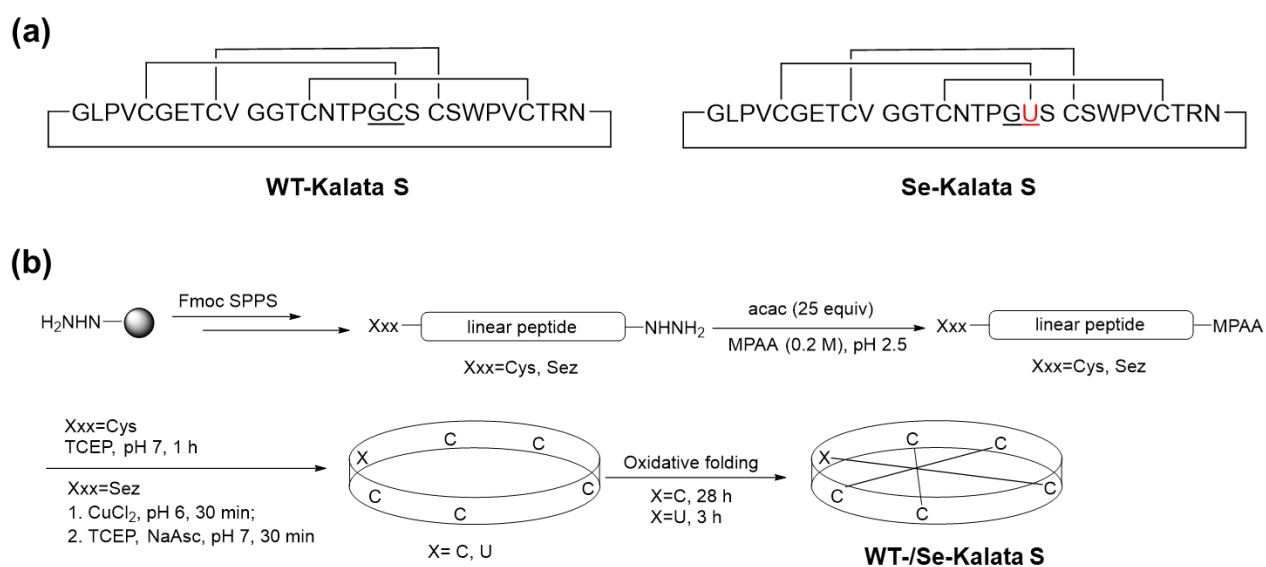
(a)

GLPVCGETCV GGTCNTPGCS CSWPVCTRN

WT-Kalata S

GLPVCGETCV GGTCNTPGUS CSWPVCTRN

Se-Kalata S

(b)

$H_2NHN$

Fmoc SPPS

Xxx

linear peptide

$NHNH_2$

Xxx=Cys, Sez

acac (25 equiv)

MPAA (0.2 M), pH 2.5

Xxx

linear peptide

MPAA

Xxx=Cys, Sez

Xxx=Cys
TCEP, pH 7, 1 h

Xxx=Sez
1. $CuCl_2$, pH 6, 30 min;
2. TCEP, NaAsc, pH 7, 30 min

X C C C C C

X= C, U

Oxidative folding

X=C, 28 h
X=U, 3 h

X C C C C C

WT-/Se-Kalata S